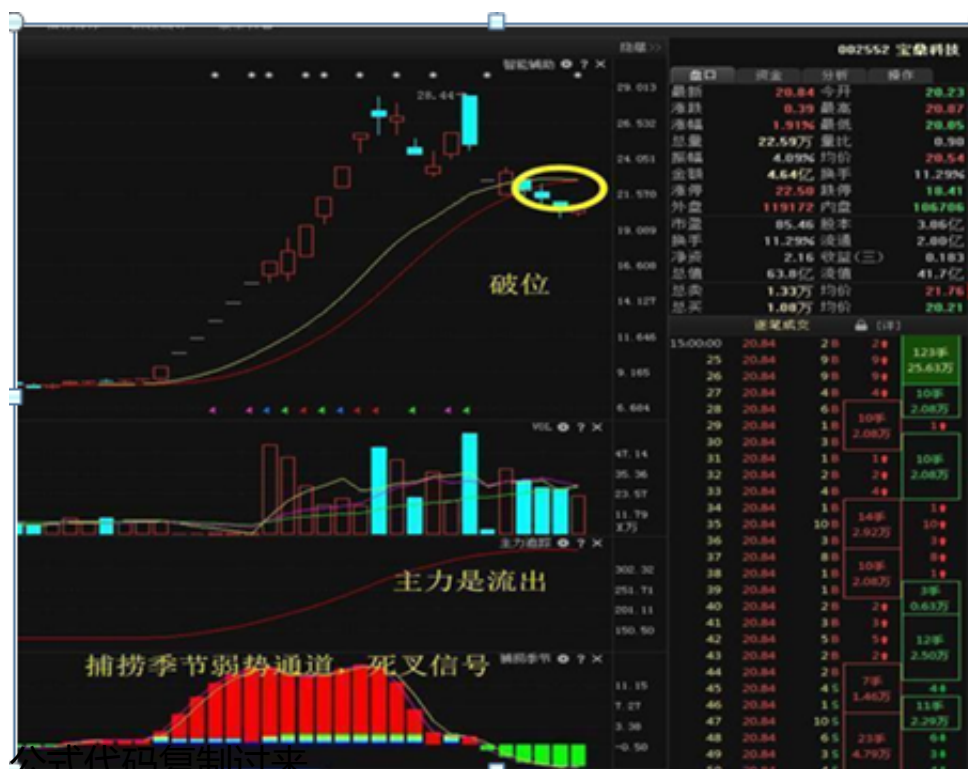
智能辅助 ⚙ ? ✕

隐藏>>

002552 宝鼎科技

盘口 资金 分析 操作

28.44

29.013
26.532
24.051
21.570
19.089
16.608
14.127
11.646
9.165
6.684

破位

| 最新 | 20.84 | 今开 | 20.23 |
|---|---|---|---|
| 涨跌 | 0.39 | 最高 | 20.87 |
| 涨幅 | 1.91% | 最低 | 20.05 |
| 总量 | 22.59万 | 量比 | 0.90 |
| 振幅 | 4.09% | 均价 | 20.54 |
| 金额 | 4.64亿 | 换手 | 11.29% |
| 涨停 | 22.50 | 跌停 | 18.41 |
| 外盘 | 119172 | 内盘 | 106706 |
| 市盈 | 85.46 | 股本 | 3.06亿 |
| 换手 | 11.29% | 流通 | 2.00亿 |
| 净资 | 2.16 | 收益(三) | 0.183 |
| 总值 | 63.8亿 | 流值 | 41.7亿 |
| 总卖 | 1.33万 | 均价 | 21.76 |
| 总买 | 1.08万 | 均价 | 20.21 |

逐笔成交 [详]

VOL ⚙ ? ✕

47.14
35.36
23.57
11.79
X万

主力追踪 ⚙ ? ✕

主力是流出

302.32
251.71
201.11
150.50

捕捞季节弱势通道，死叉信号

捕捞季节 ⚙ ? ✕

11.15
7.27
3.38
-0.50

| 15:00:00 | 20.84 | 2 | 2 | 123手 25.63万 |
|---|---|---|---|---|
| 25 | 20.84 | 9 | 9 | |
| 26 | 20.84 | 9 | 9 | |
| 27 | 20.84 | 4 | 4 | 10手 2.08万 |
| 28 | 20.84 | 6 | 10手 2.08万 | |
| 29 | 20.84 | 1 | | 1 |
| 30 | 20.84 | 1 | | |
| 31 | 20.84 | 1 | 1 | 10手 2.08万 |
| 32 | 20.84 | 2 | 2 | |
| 33 | 20.84 | 4 | 4 | |
| 34 | 20.84 | 1 | | 1 |
| 35 | 20.84 | 10 | 14手 2.92万 | 10 |
| 36 | 20.84 | 3 | | 3 |
| 37 | 20.84 | 8 | | 8 |
| 38 | 20.84 | 1 | 10手 2.08万 | 1 |
| 39 | 20.84 | 1 | | |
| 40 | 20.84 | 2 | 2 | 3手 0.63万 |
| 41 | 20.84 | 3 | 3 | |
| 42 | 20.84 | 5 | 5 | 12手 2.50万 |
| 43 | 20.84 | 2 | 2 | |
| 44 | 20.84 | 2 | | |
| 45 | 20.84 | 4 | 7手 1.46万 | 4 |
| 46 | 20.84 | 1 | | 11手 2.29万 |
| 47 | 20.84 | 10 | | |
| 48 | 20.84 | 6 | 23手 4.79万 | 6 |
| 49 | 20.84 | 3 | | 3 |

公式代码复制过来